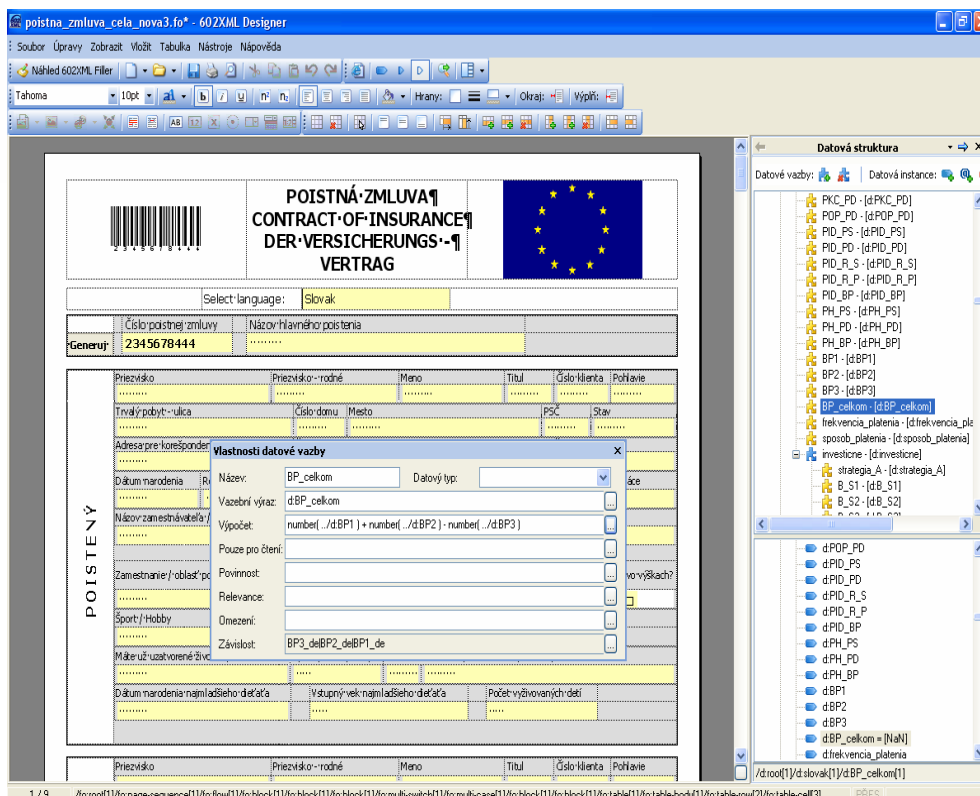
poistna_zmluva_cela_nova3.fo* - 602XML Designer

Soubor Úpravy Zobrazit Vložit Tabulka Nástroje Nápověda

Náhled 602XML Filler

Tahoma 10pt Hrany: Okraj: Výplň:

POISTNÁ·ZMLUVA¶
CONTRACT·OF·INSURANCE¶
DER·VERSICHERUNGS·-¶
VERTRAG

Select·language: Slovak

Číslo·poistnej·zmluvy Názov·hlavného·poistenia
·Generuj· 2345678444

POISTENÝ

Priezvisko Priezvisko·-·rodné Meno Titul Číslo·klienta Pohlavie
Trvalý·pobyt·-·ulica Číslo·domu Mesto PSČ Štát
Adresa·pre·korešponden
Dátum·narodenia
Názov·zamestnávateľa
Zamestnanie·/·oblasť·pô
Šport·/·Hobby
Máte·už·uzatvorené·živo
Dátum·narodenia·najmladšieho·dieťaťa Vstupný·vek·najmladšieho·dieťaťa Počet·vyživovaných·detí

Priezvisko Priezvisko·-·rodné Meno Titul Číslo·klienta Pohlavie

Vlastnosti datové vazby
Název: BP_celkom Datový typ:
Vazební výraz: d:BP_celkom
Výpočet: number(../d:BP1 ) + number( ../d:BP2 ) - number( ../d:BP3 )
Pouze pro čtení:
Povinnost:
Relevance:
Omezení:
Závislost: BP3_delBP2_delBP1_de

Datová struktura
Datové vazby: Datová instance:
PKC_PD - [d:PKC_PD]
POP_PD - [d:POP_PD]
PID_PS - [d:PID_PS]
PID_PD - [d:PID_PD]
PID_R_S - [d:PID_R_S]
PID_R_P - [d:PID_R_P]
PID_BP - [d:PID_BP]
PH_PS - [d:PH_PS]
PH_PD - [d:PH_PD]
PH_BP - [d:PH_BP]
BP1 - [d:BP1]
BP2 - [d:BP2]
BP3 - [d:BP3]
BP_celkom - [d:BP_celkom]
frekvencia_platenia - [d:frekvencia_pla
sposob_platenia - [d:sposob_platenia]
investicne - [d:investicne]
strategia_A - [d:strategia_A]
B_S1 - [d:B_S1]
B_S2 - [d:B_S2]

d:POP_PD
d:PID_PS
d:PID_PD
d:PID_R_S
d:PID_R_P
d:PID_BP
d:PH_PS
d:PH_PD
d:PH_BP
d:BP1
d:BP2
d:BP3
d:BP_celkom = [NaN]
d:frekvencia_platenia

/d:root[1]/d:slovak[1]/d:BP_celkom[1]

1 / 9 /fo:root[1]/fo:page-sequence[1]/fo:flow[1]/fo:block[1]/fo:block[1]/fo:block[1]/fo:multi-switch[1]/fo:multi-case[1]/fo:block[1]/fo:block[1]/fo:table[1]/fo:table-body[1]/fo:table-row[2]/fo:table-cell[3]